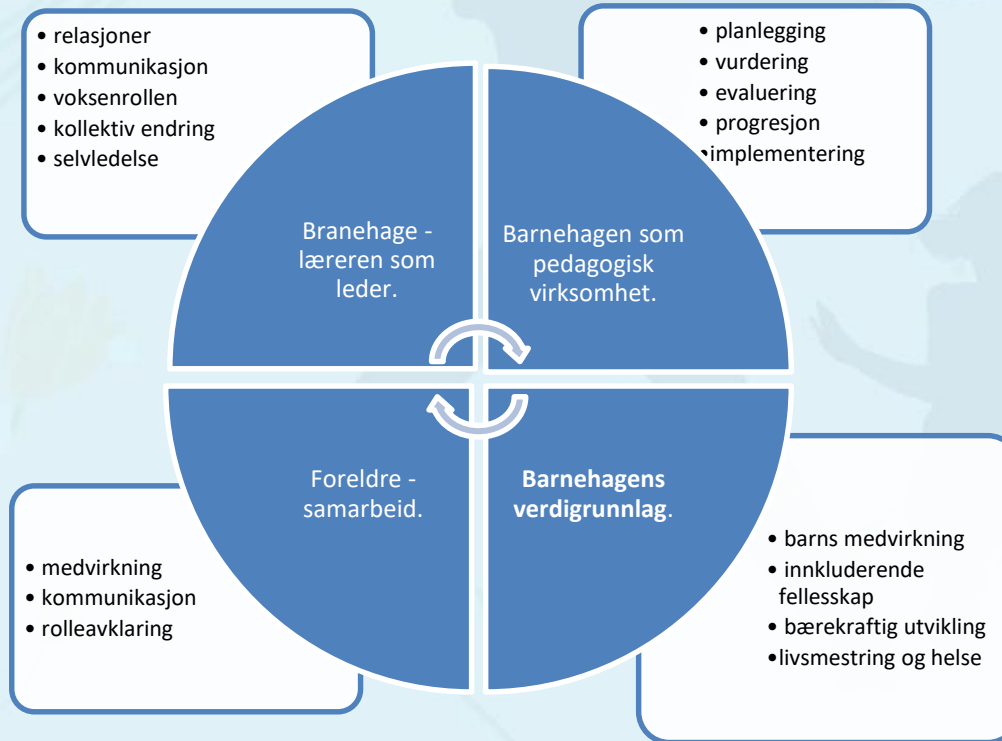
• relasjoner
• kommunikasjon
• voksenrollen
• kollektiv endring
• selvledelse

• planlegging
• vurdering
• evaluering
• progresjon
•implementering

Branehage - læreren som leder.

Barnehagen som pedagogisk virksomhet.

Foreldre - samarbeid.

**Barnehagens verdigrunnlag**.

• medvirkning
• kommunikasjon
• rolleavklaring

• barns medvirkning
• innkluderende fellesskap
• bærekraftig utvikling
•livsmestring og helse